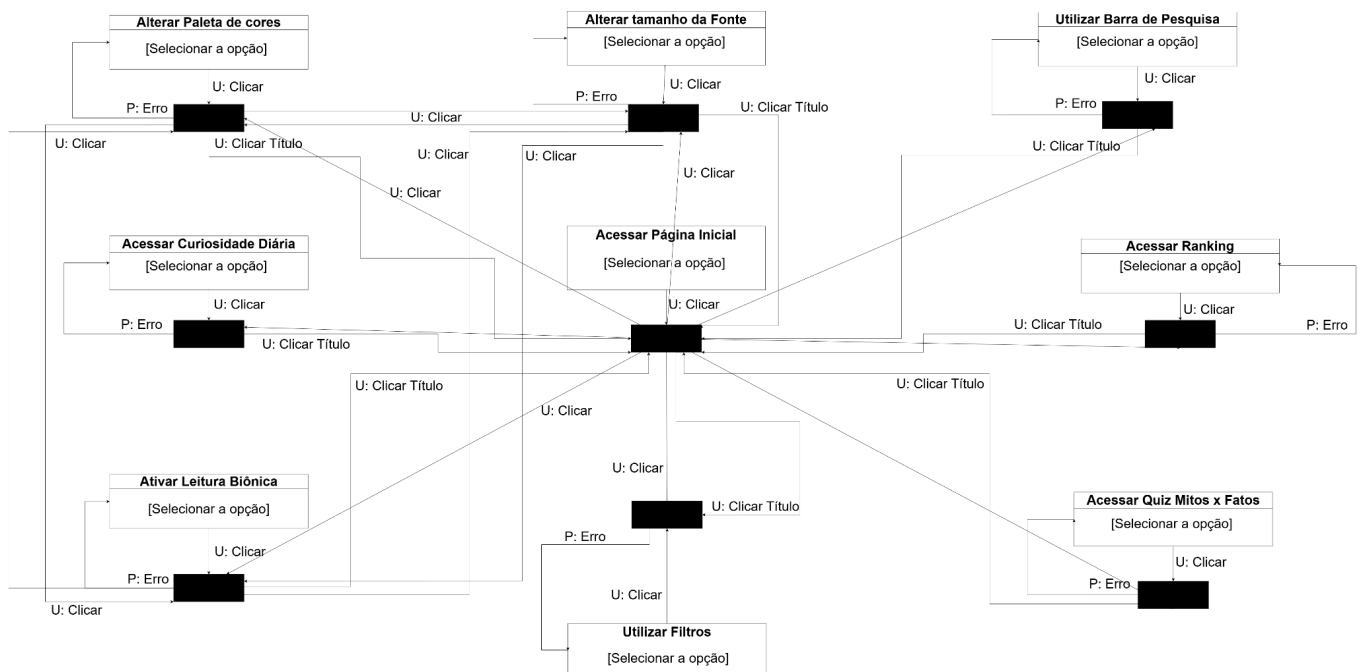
Alterar Paleta de cores
[Selecionar a opção]
U: Clicar
P: Erro
U: Clicar
U: Clicar Título

Alterar tamanho da Fonte
[Selecionar a opção]
U: Clicar
P: Erro
U: Clicar
U: Clicar Título
U: Clicar
U: Clicar
U: Clicar

Utilizar Barra de Pesquisa
[Selecionar a opção]
U: Clicar
P: Erro
U: Clicar Título

Acessar Curiosidade Diária
[Selecionar a opção]
U: Clicar
P: Erro
U: Clicar Título

Acessar Página Inicial
[Selecionar a opção]
U: Clicar

Acessar Ranking
[Selecionar a opção]
U: Clicar
U: Clicar Título
P: Erro

U: Clicar Título
U: Clicar
U: Clicar Título

Ativar Leitura Biônica
[Selecionar a opção]
U: Clicar
P: Erro
U: Clicar

U: Clicar
U: Clicar Título
P: Erro
U: Clicar

Utilizar Filtros
[Selecionar a opção]

Acessar Quiz Mitos x Fatos
[Selecionar a opção]
U: Clicar
P: Erro